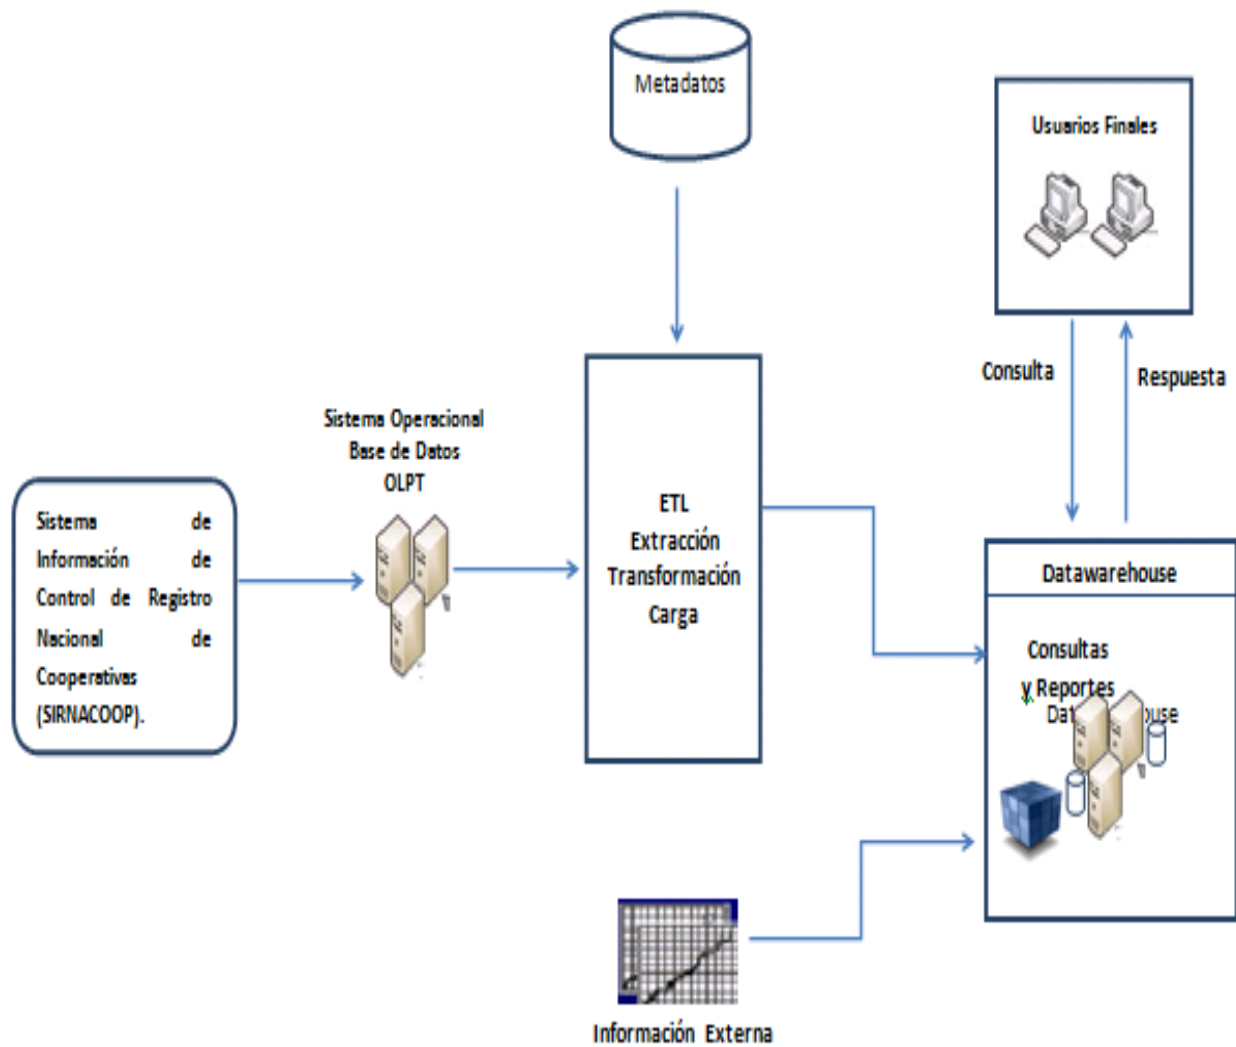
Metadatos

Usuarios Finales

Consulta

Respuesta

Sistema Operacional
Base de Datos
OLPT

ETL
Extracción
Transformación
Carga

Sistema de Información de Control de Registro Nacional de Cooperativas (SIRNACOOP).

Datawarehouse

Consultas
y Reportes
Dat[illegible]use

Información Externa